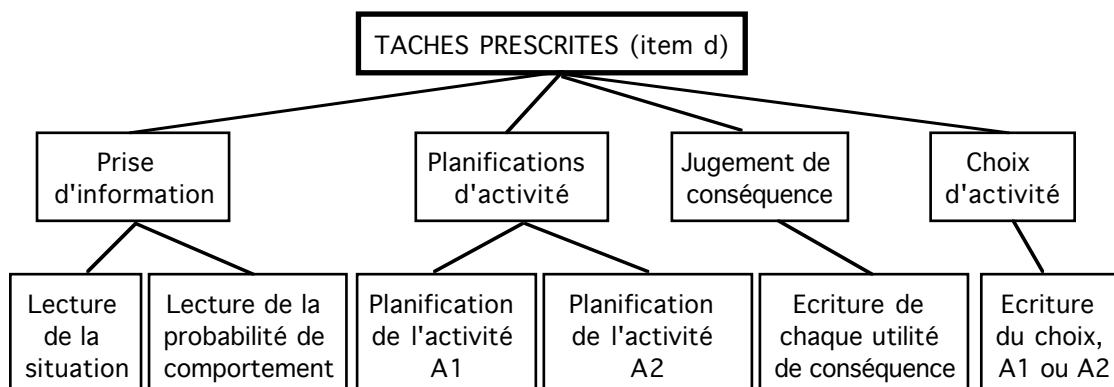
TACHES PRESCRITES (item d)

Prise d'information

Planifications d'activité

Jugement de conséquence

Choix d'activité

Lecture de la situation

Lecture de la probabilité de comportement

Planification de l'activité A1

Planification de l'activité A2

Ecriture de chaque utilité de conséquence

Ecriture du choix, A1 ou A2